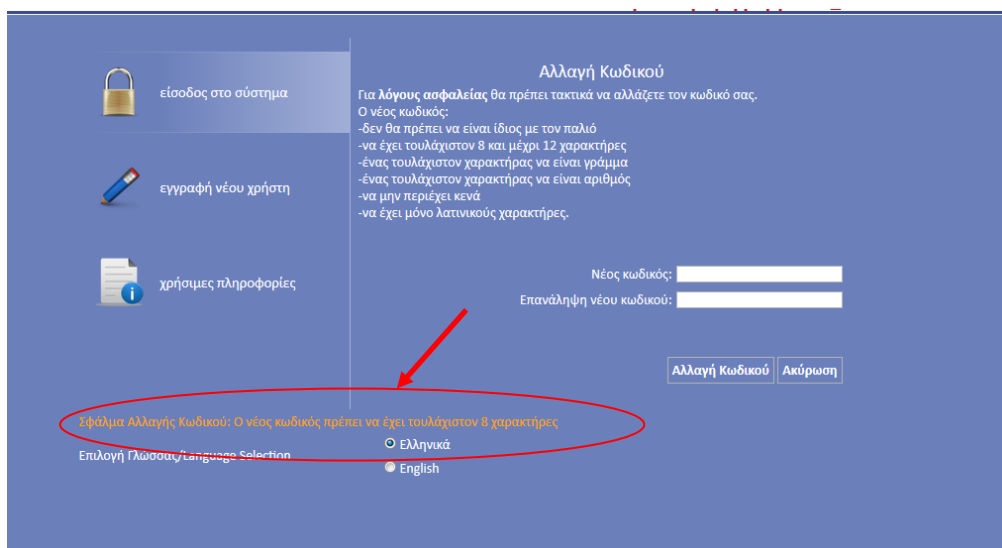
είσοδος στο σύστημα

εγγραφή νέου χρήστη

χρήσιμες πληροφορίες

Αλλαγή Κωδικού

Για **λόγους ασφαλείας** θα πρέπει τακτικά να αλλάζετε τον κωδικό σας.
Ο νέος κωδικός:
-δεν θα πρέπει να είναι ίδιος με τον παλιό
-να έχει τουλάχιστον 8 και μέχρι 12 χαρακτήρες
-ένας τουλάχιστον χαρακτήρας να είναι γράμμα
-ένας τουλάχιστον χαρακτήρας να είναι αριθμός
-να μην περιέχει κενά
-να έχει μόνο λατινικούς χαρακτήρες.

Νέος κωδικός:
Επανάληψη νέου κωδικού:

Αλλαγή Κωδικού
Ακύρωση

Σφάλμα Αλλαγής Κωδικού: Ο νέος κωδικός πρέπει να έχει τουλάχιστον 8 χαρακτήρες

Επιλογή Γλώσσας/Language Selection
Ελληνικά
English